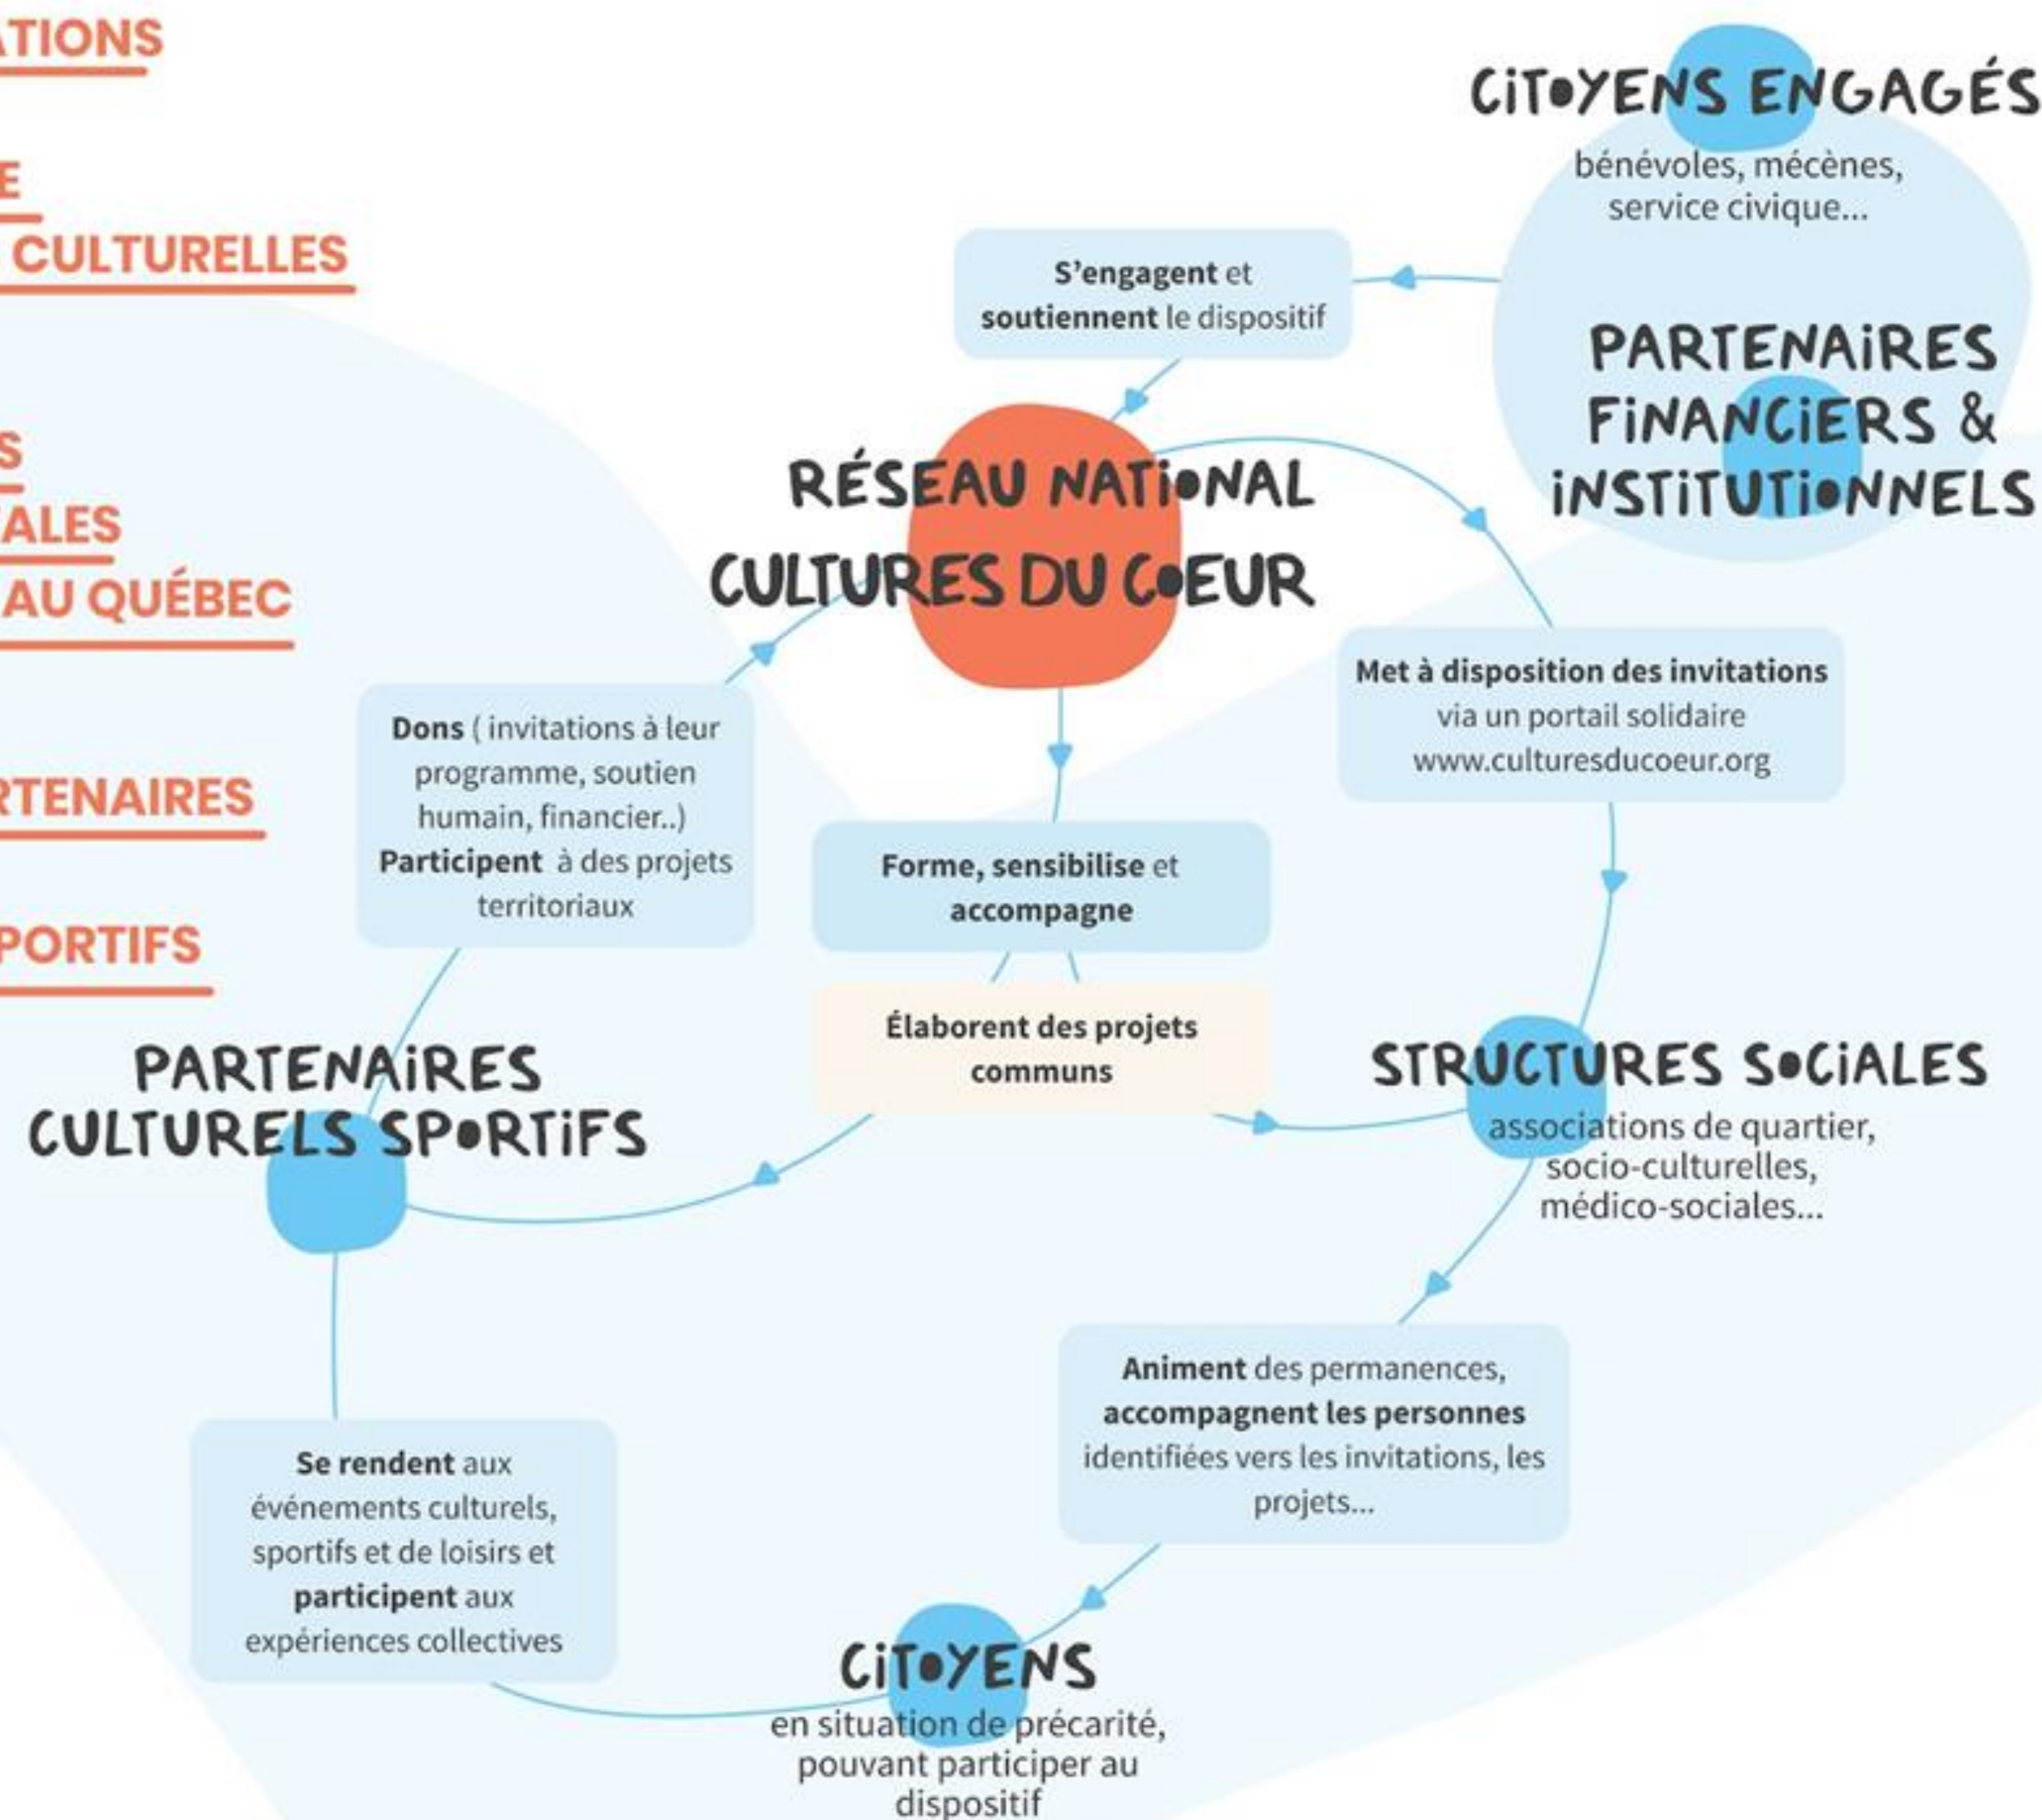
ATIONS

E
CULTURELLES

S
ALES
AU QUÉBEC

RTENAIRES

PORTIFS

CITOYENS ENGAGÉS
bénévoles, mécènes, service civique...

PARTENAIRES FINANCIERS & INSTITUTIONNELS

**S'engagent** et **soutiennent** le dispositif

RÉSEAU NATIONAL CULTURES DU COEUR

**Met à disposition des invitations** via un portail solidaire www.culturesducoeur.org

**Dons** ( invitations à leur programme, soutien humain, financier..) **Participent** à des projets territoriaux

**Forme, sensibilise** et **accompagne**

**Élaborent des projets communs**

PARTENAIRES CULTURELS SPORTIFS

STRUCTURES SOCIALES
associations de quartier, socio-culturelles, médico-sociales...

**Animent** des permanences, **accompagnent les personnes** identifiées vers les invitations, les projets...

**Se rendent** aux événements culturels, sportifs et de loisirs et **participent** aux expériences collectives

CITOYENS
en situation de précarité, pouvant participer au dispositif